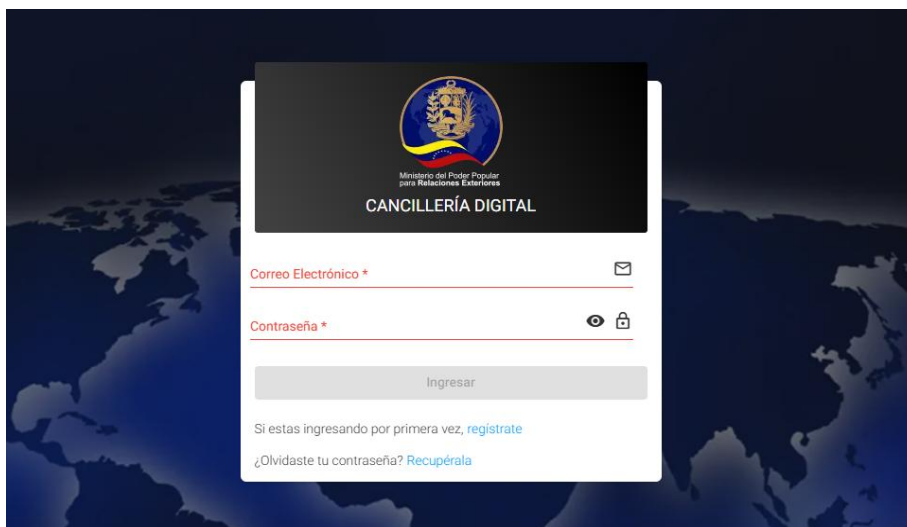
Ministerio del Poder Popular para Relaciones Exteriores

CANCILLERÍA DIGITAL

Correo Electrónico *

Contraseña *

Ingresar

Si estas ingresando por primera vez, registrate

¿Olvidaste tu contraseña? Recupérala